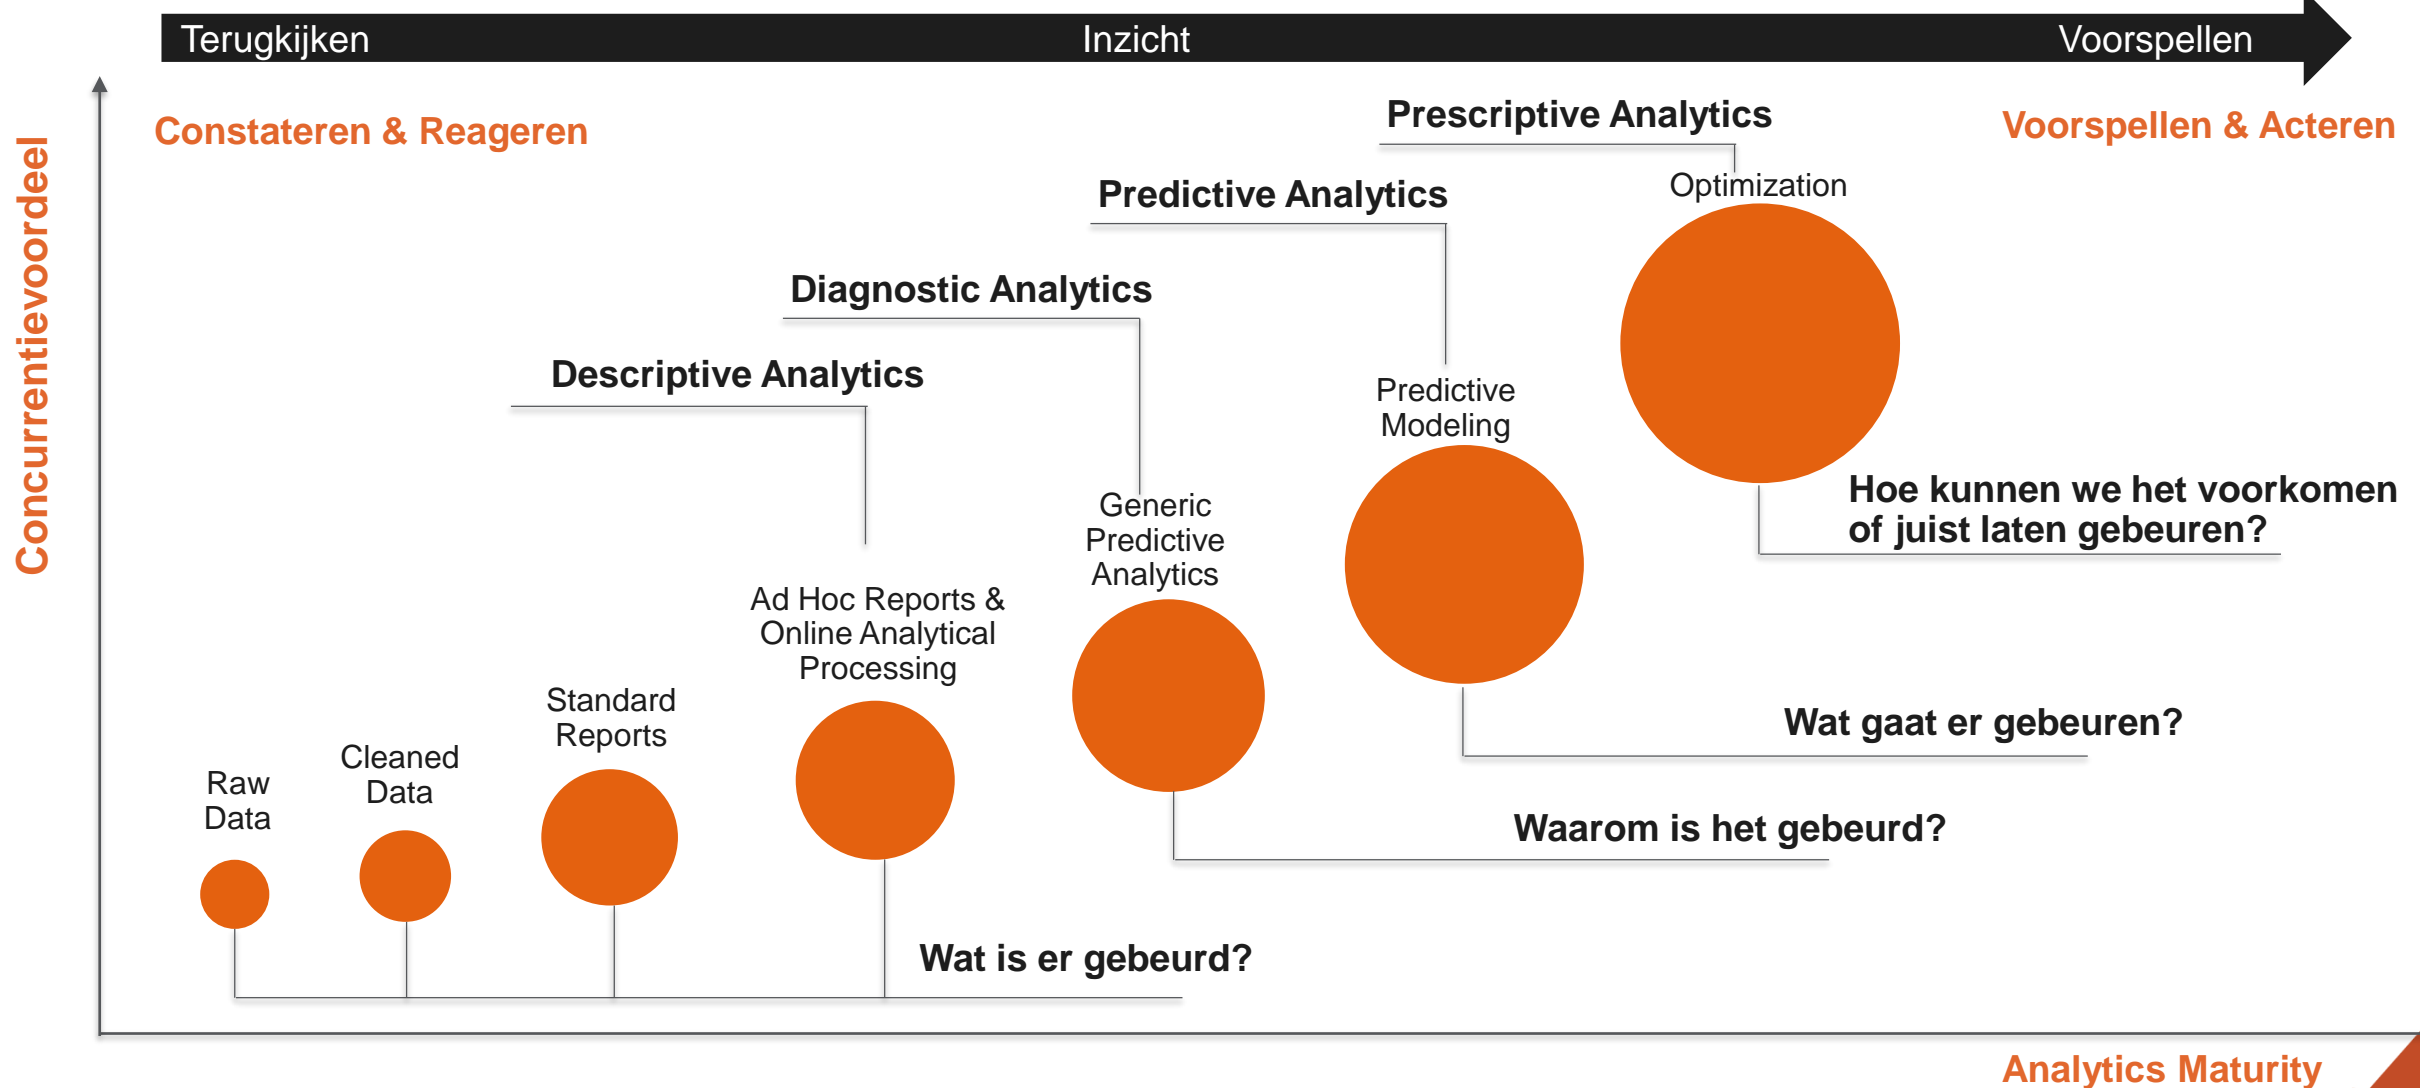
Terugkijken Inzicht Voorspellen

Concurrentievoordeel

Constateren & Reageren

Voorspellen & Acteren

Prescriptive Analytics

Predictive Analytics

Diagnostic Analytics

Descriptive Analytics

Optimization

Predictive Modeling

Generic Predictive Analytics

Ad Hoc Reports & Online Analytical Processing

Standard Reports

Cleaned Data

Raw Data

Hoe kunnen we het voorkomen of juist laten gebeuren?

Wat gaat er gebeuren?

Waarom is het gebeurd?

Wat is er gebeurd?

Analytics Maturity